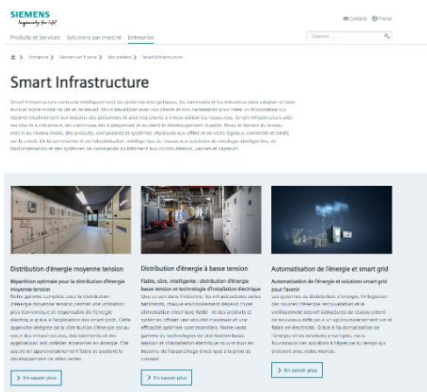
SIEMENS
Ingenuity for life

Contact Pièces

Produits et Services Solutions par marché Entreprise

Chercher

Entreprise > Siemens en France > Nos métiers > Smart Infrastructure

Smart Infrastructure

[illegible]

Distribution d'énergie moyenne tension

Répartition optimale pour la distribution d'énergie moyenne tension

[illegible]

> En savoir plus

Distribution d'énergie à basse tension

Fiable, sûre, intelligente : distribution d'énergie basse tension et technologie d'installation électrique

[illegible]

> En savoir plus

Automatisation de l'énergie et smart grid

Automatisation de l'énergie et solutions smart grid pour l'avenir

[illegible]

> En savoir plus